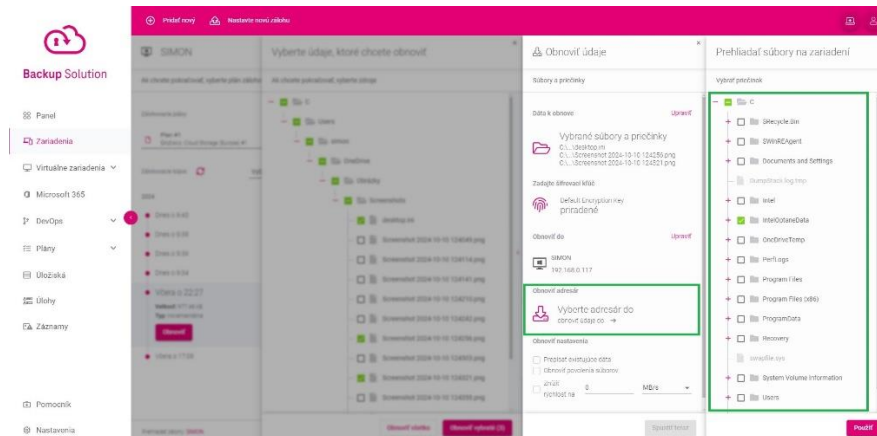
Pridať nový Nastavte novú zálohu

Backup Solution

Panel
Zariadenia
Virtuálne zariadenia
Microsoft 365
DevOps
Plány
Úložiská
Úlohy
Záznamy

Pomocník
Nastavenia

SIMON
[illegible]

Vyberte údaje, ktoré chcete obnoviť
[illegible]
C
Users
simon
OneDrive
Obrázky
Screenshots
desktop.ini
Screenshot 2024-10-10 124049.png
Screenshot 2024-10-10 124114.png
Screenshot 2024-10-10 124141.png
Screenshot 2024-10-10 124210.png
Screenshot 2024-10-10 124242.png
Screenshot 2024-10-10 124256.png
Screenshot 2024-10-10 124303.png
Screenshot 2024-10-10 124321.png
Screenshot 2024-10-10 124359.png
Obnoviť všetko Obnoviť vybraté (3)

Dnes o 8:45
Dnes o 8:38
Dnes o 8:38
Dnes o 8:34
Včera o 22:27
Obnoviť
Včera o 17:08

Obnoviť údaje
Súbory a priečinky
Dáta k obnove Upraviť
Vybrané súbory a priečinky
C:\...\desktop.ini
C:\...\Screenshot 2024-10-10 124256.png
C:\...\Screenshot 2024-10-10 124321.png
Zadajte šifrovací kľúč
Default Encryption Key
priradené
Obnoviť do Upraviť
SIMON
192.168.0.117
Obnoviť adresár
Vyberte adresár do
obnoviť údaje do →
Obnoviť nastavenia
Prepísať existujúce dáta
Obnoviť povolenia súborov
Znížiť rýchlosť na 0 MB/s
Spustiť teraz

Prehliadať súbory na zariadení
Výber priečinok
C
$Recycle.Bin
$WinREAgent
Documents and Settings
DumpStack.log.tmp
Intel
IntelOptaneData
OneDriveTemp
PerfLogs
Program Files
Program Files (x86)
ProgramData
Recovery
swapfile.sys
System Volume Information
Users
Použiť